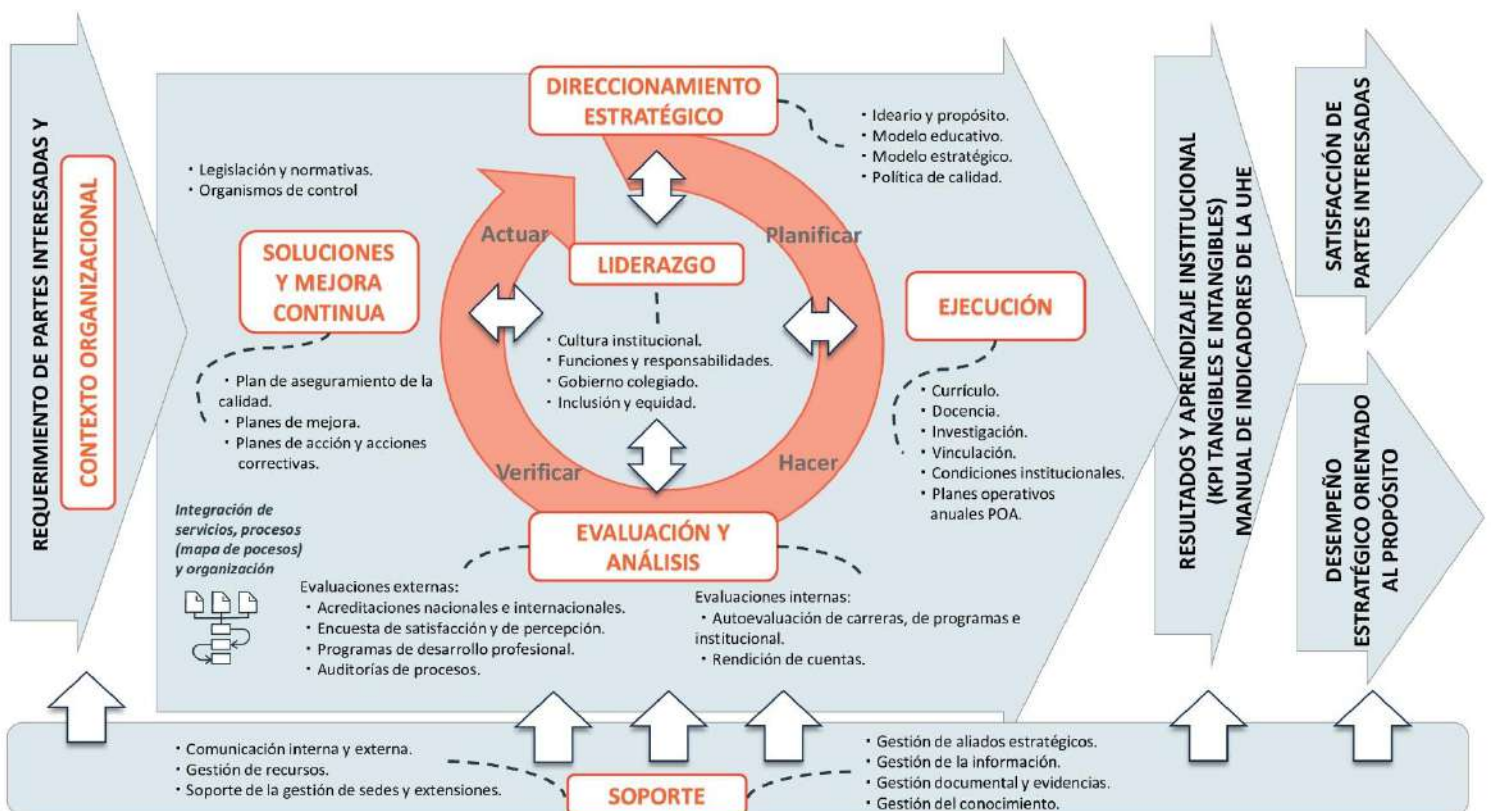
REQUERIMIENTO DE PARTES INTERESADAS Y
CONTEXTO ORGANIZACIONAL

DIRECCIONAMIENTO ESTRATÉGICO

• Ideario y propósito.
• Modelo educativo.
• Modelo estratégico.
• Política de calidad.

• Legislación y normativas.
• Organismos de control

SOLUCIONES Y MEJORA CONTINUA

Actuar

Planificar

LIDERAZGO

• Cultura institucional.
• Funciones y responsabilidades.
• Gobierno colegiado.
• Inclusión y equidad.

EJECUCIÓN

• Plan de aseguramiento de la calidad.
• Planes de mejora.
• Planes de acción y acciones correctivas.

• Currículo.
• Docencia.
• Investigación.
• Vinculación.
• Condiciones institucionales.
• Planes operativos anuales POA.

Verificar

Hacer

Integración de servicios, procesos (mapa de pocesos) y organización

EVALUACIÓN Y ANÁLISIS

Evaluaciones externas:
• Acreditaciones nacionales e internacionales.
• Encuesta de satisfacción y de percepción.
• Programas de desarrollo profesional.
• Auditorías de procesos.

Evaluaciones internas:
• Autoevaluación de carreras, de programas e institucional.
• Rendición de cuentas.

RESULTADOS Y APRENDIZAJE INSTITUCIONAL (KPI TANGIBLES E INTANGIBLES) MANUAL DE INDICADORES DE LA UHE

SATISFACCIÓN DE PARTES INTERESADAS

DESEMPEÑO ESTRATÉGICO ORIENTADO AL PROPÓSITO

• Comunicación interna y externa.
• Gestión de recursos.
• Soporte de la gestión de sedes y extensiones.

SOPORTE

• Gestión de aliados estratégicos.
• Gestión de la información.
• Gestión documental y evidencias.
• Gestión del conocimiento.